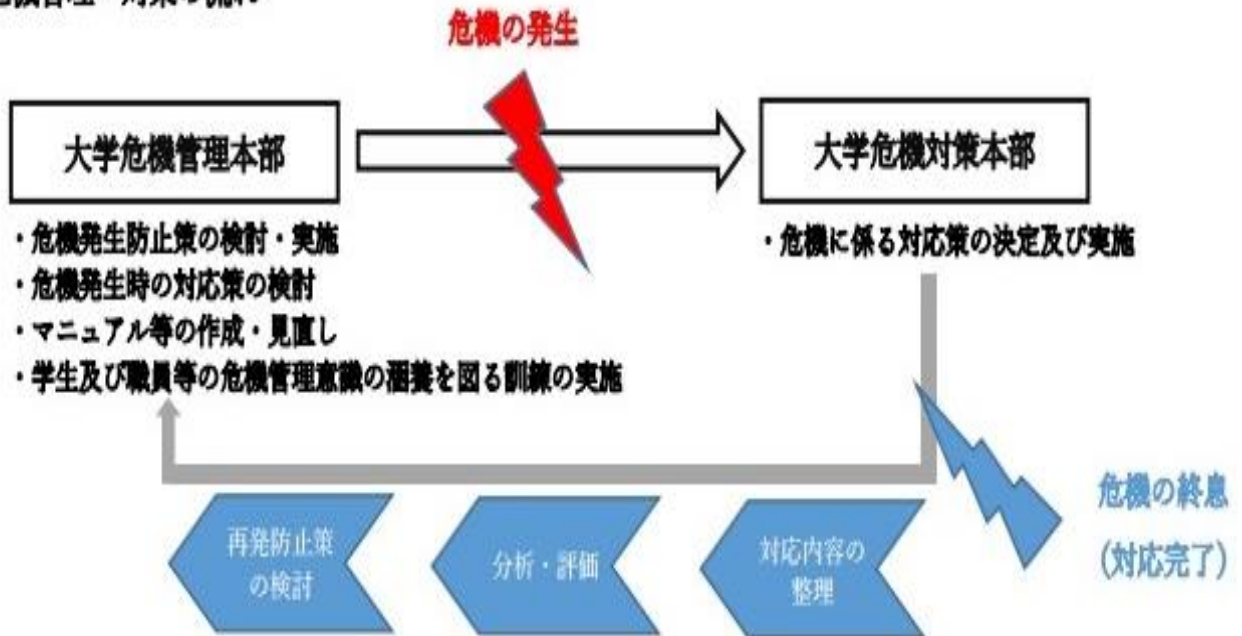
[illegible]

危機の発生

大学危機管理本部

大学危機対策本部

・危機発生防止策の検討・実施
・危機発生時の対応策の検討
・マニュアル等の作成・見直し
・学生及び職員等の危機管理意識の涵養を図る訓練の実施

・危機に係る対応策の決定及び実施

危機の終息
(対応完了)

再発防止策の検討

分析・評価

対応内容の整理